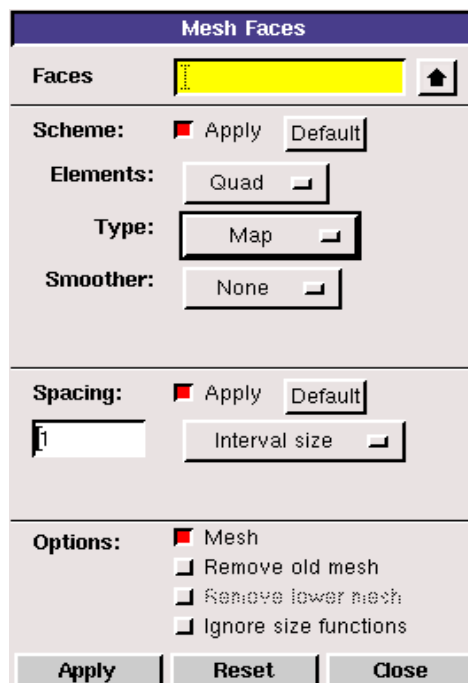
Mesh Faces

Faces

Scheme: Apply Default

Elements: Quad

Type: Map

Smoother: None

Spacing: Apply Default

1 Interval size

Options: Mesh

Remove old mesh

Remove lower mesh

Ignore size functions

Apply Reset Close